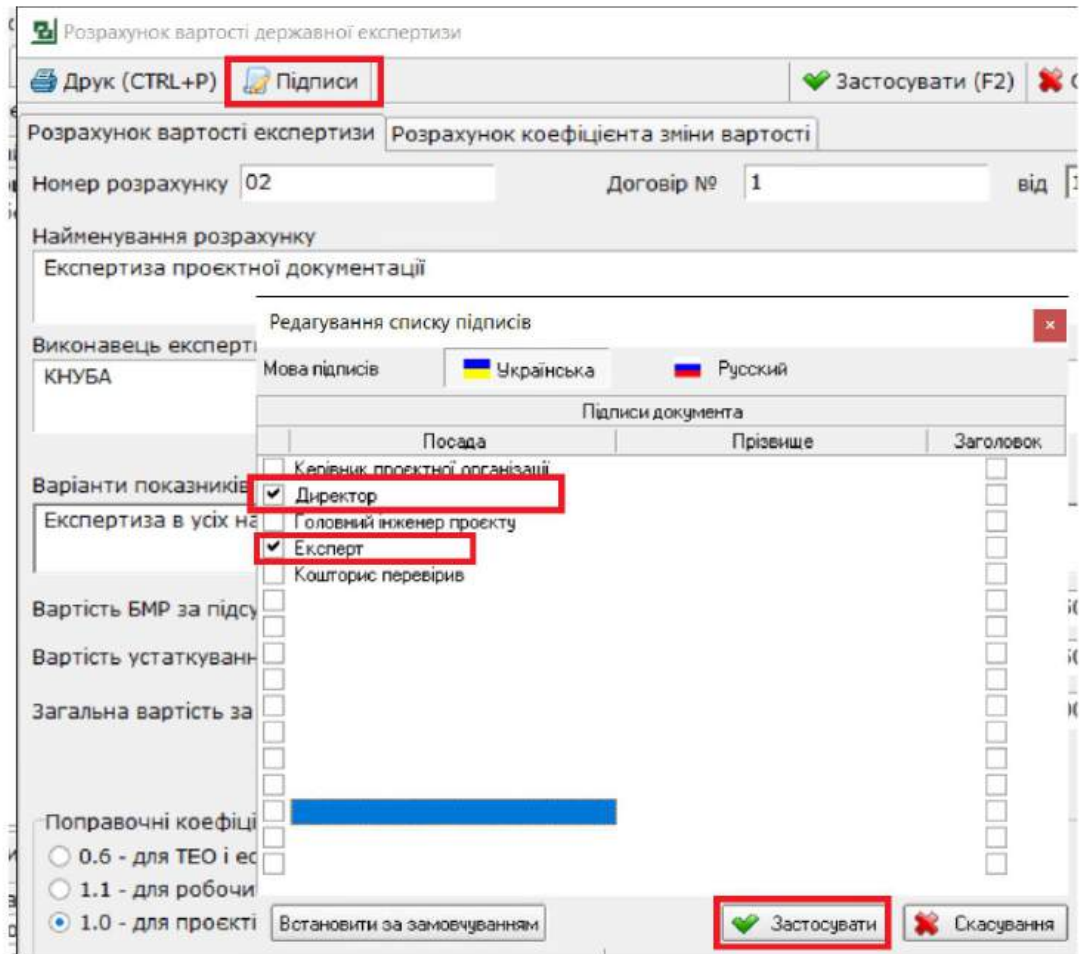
Розрахунок вартості державної експертизи

Друк (CTRL+P) Підписи Застосувати (F2)

Розрахунок вартості експертизи | Розрахунок коефіцієнта зміни вартості

Номер розрахунку 02 Договір № 1 від

Найменування розрахунку
Експертиза проєктної документації

Виконавець експерт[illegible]
КНУБА

Варіанти показникі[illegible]
Експертиза в усіх на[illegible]

Вартість БМР за підсу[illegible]

Вартість устаткуванн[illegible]

Загальна вартість за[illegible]

Поправочні коефіці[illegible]
0.6 - для ТЕО і ес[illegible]
1.1 - для робочи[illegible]
1.0 - для проєкті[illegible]

Редагування списку підписів
Мова підписів Українська Русский

Підписи документа

| Посада | Прізвище | Заголовок |
|---|---|---|
| Керівник проектної організації | | |
| ✔ Директор | | |
| Головний інженер проекту | | |
| ✔ Експерт | | |
| Кошторис перевірив | | |

Встановити за замовчуванням Застосувати Скасування